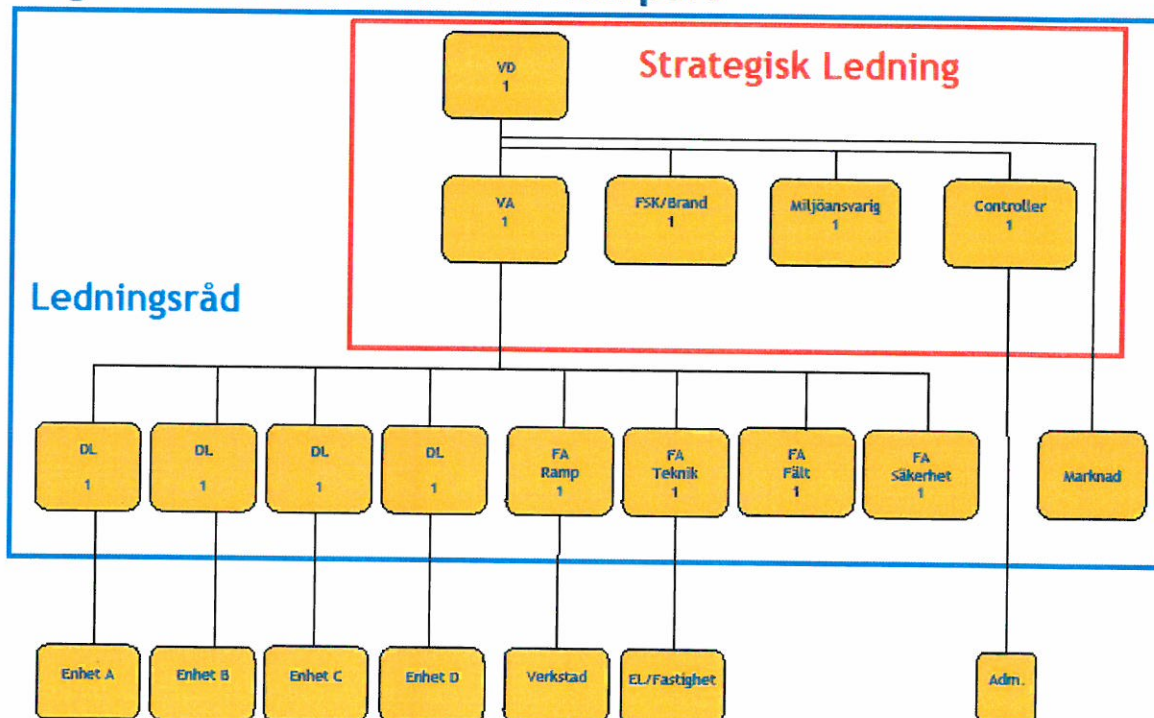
Strategisk Ledning

VD
1

VA
1

FSK/Brand
1

Miljöansvarig
1

Controller
1

Ledningsråd

DL
1

DL
1

DL
1

DL
1

FA
Ramp
1

FA
Teknik
1

FA
Fält
1

FA
Säkerhet
1

Marknad

Enhet A

Enhet B

Enhet C

Enhet D

Verkstad

EL/Fastighet

Adm.